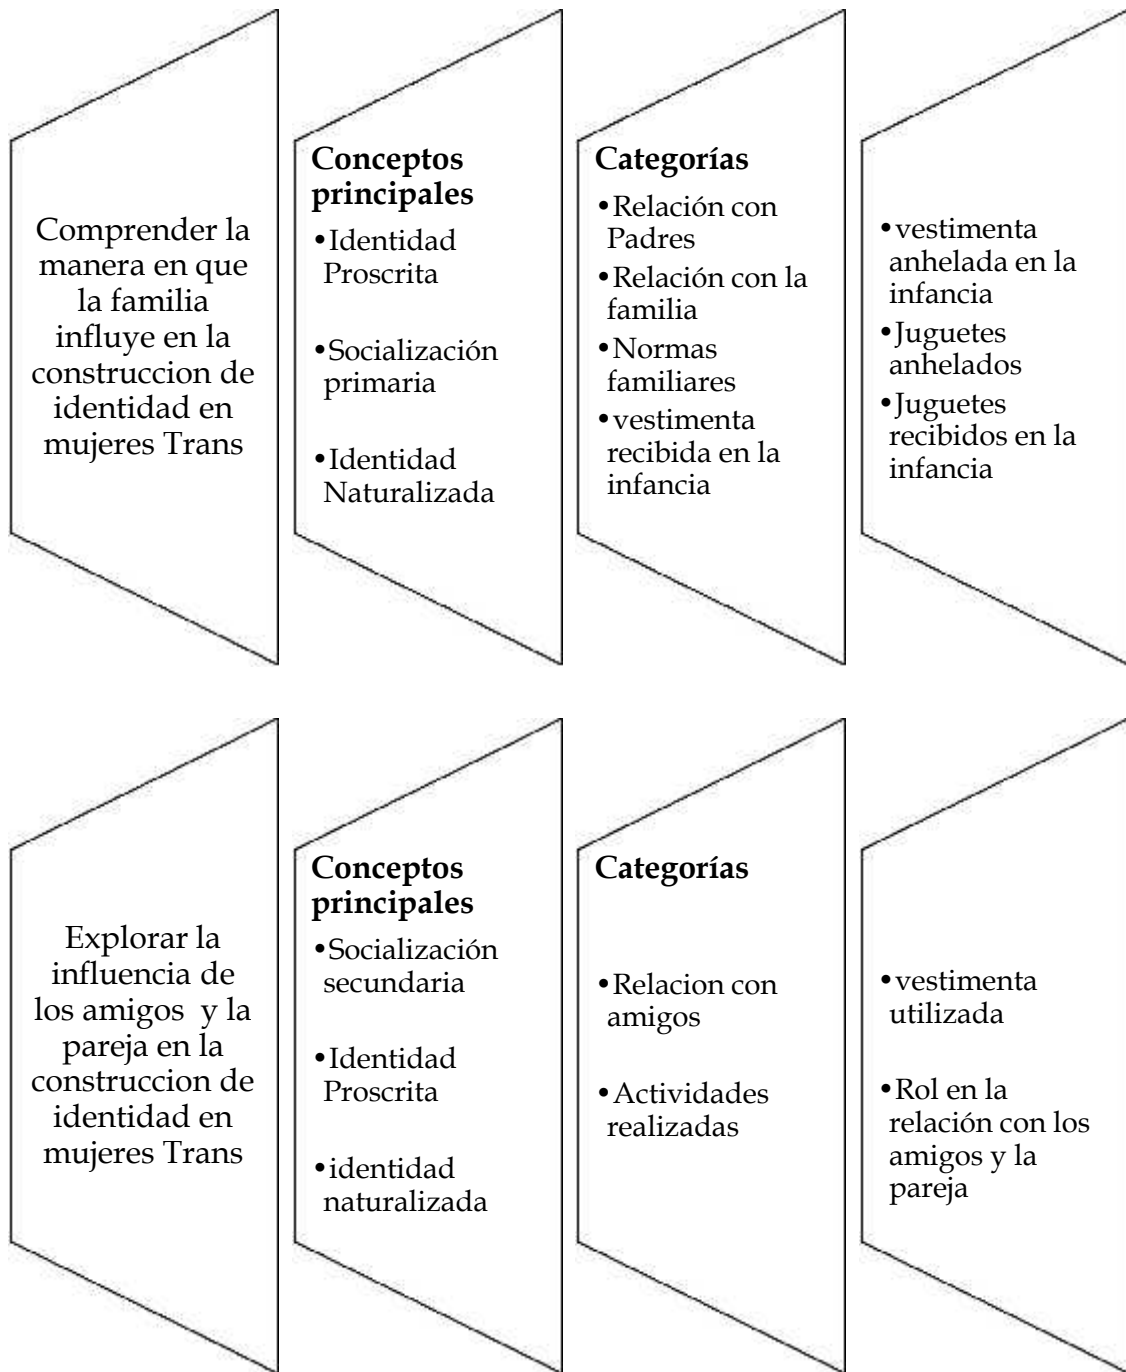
Comprender la manera en que la familia influye en la construccion de identidad en mujeres Trans

**Conceptos principales**
- Identidad Proscrita
- Socialización primaria
- Identidad Naturalizada

**Categorías**
- Relación con Padres
- Relación con la familia
- Normas familiares
- vestimenta recibida en la infancia

- vestimenta anhelada en la infancia
- Juguetes anhelados
- Juguetes recibidos en la infancia

Explorar la influencia de los amigos y la pareja en la construccion de identidad en mujeres Trans

**Conceptos principales**
- Socialización secundaria
- Identidad Proscrita
- identidad naturalizada

**Categorías**
- Relacion con amigos
- Actividades realizadas

- vestimenta utilizada
- Rol en la relación con los amigos y la pareja